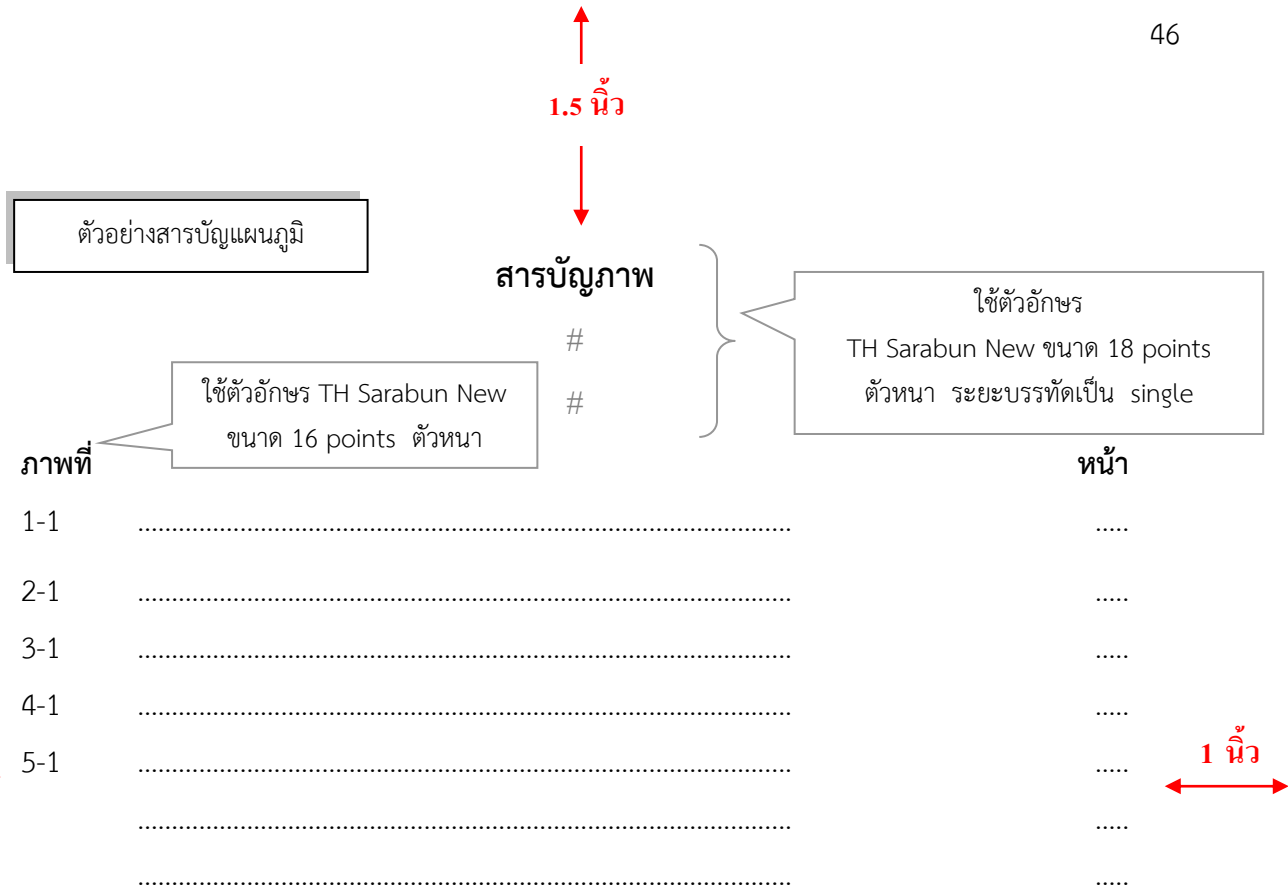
46

1.5 นิ้ว

ตัวอย่างสารบัญแผนภูมิ

สารบัญภาพ

ใช้ตัวอักษร TH Sarabun New ขนาด 18 points ตัวหนา ระยะบรรทัดเป็น single

#

#

ใช้ตัวอักษร TH Sarabun New ขนาด 16 points ตัวหนา

ภาพที่ หน้า

1-1 ........................................................................................ .....

2-1 ........................................................................................ .....

3-1 ........................................................................................ .....

4-1 ........................................................................................ .....

5-1 ........................................................................................ .....

1 นิ้ว

........................................................................................ .....

........................................................................................ .....